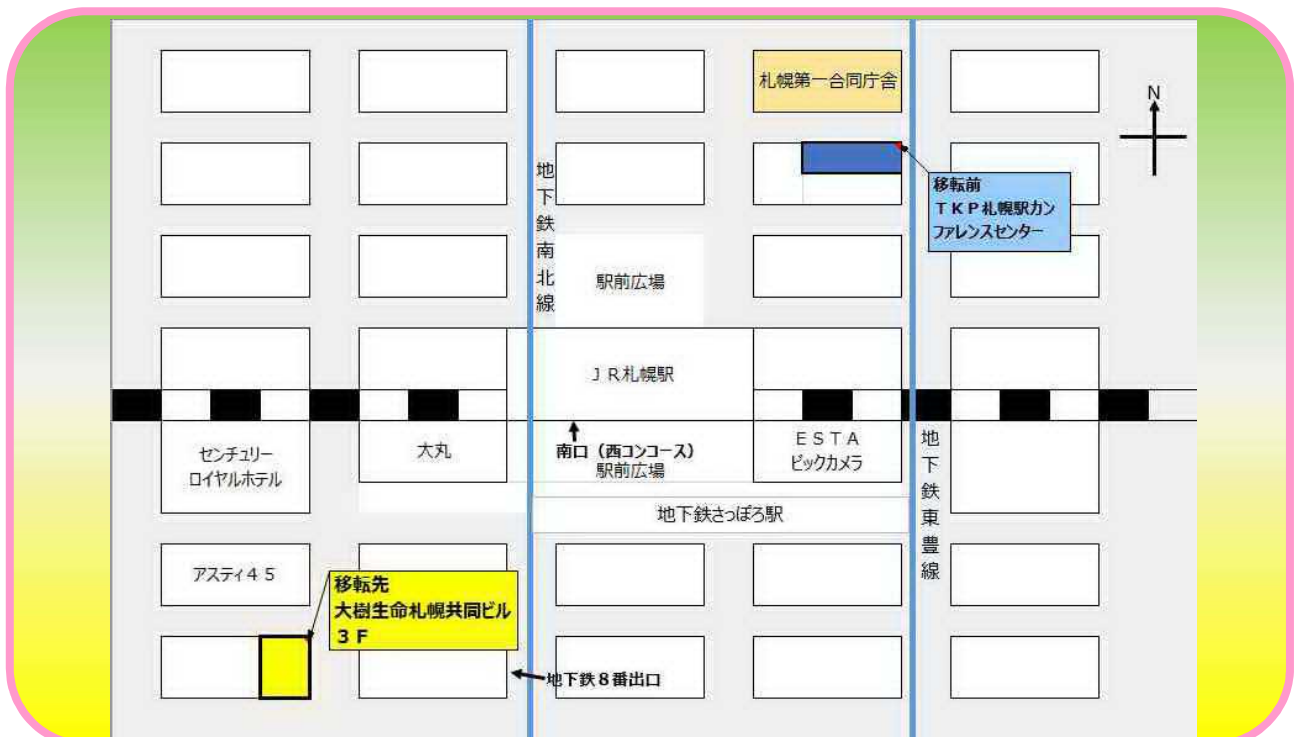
札幌第一合同庁舎

N

地下鉄南北線

移転前
ＴＫＰ札幌駅カンファレンスセンター

駅前広場

ＪＲ札幌駅

センチュリーロイヤルホテル

大丸

南口（西コンコース）
駅前広場

ＥＳＴＡ
ビックカメラ

地下鉄東豊線

地下鉄さっぽろ駅

アスティ４５

移転先
大樹生命札幌共同ビル
３Ｆ

地下鉄８番出口